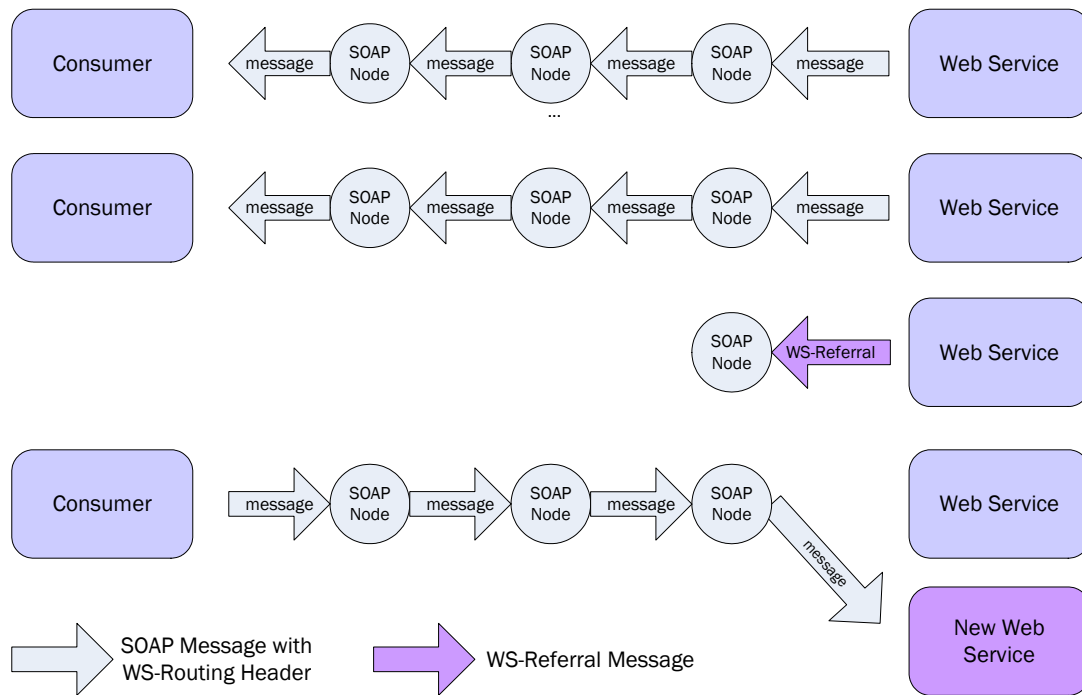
Consumer

message

SOAP Node

message

SOAP Node

message

SOAP Node

message

Web Service

...

Consumer

message

SOAP Node

message

SOAP Node

message

SOAP Node

message

Web Service

SOAP Node

WS-Referral

Web Service

Consumer

message

SOAP Node

message

SOAP Node

message

SOAP Node

message

Web Service

New Web Service

SOAP Message with WS-Routing Header

WS-Referral Message